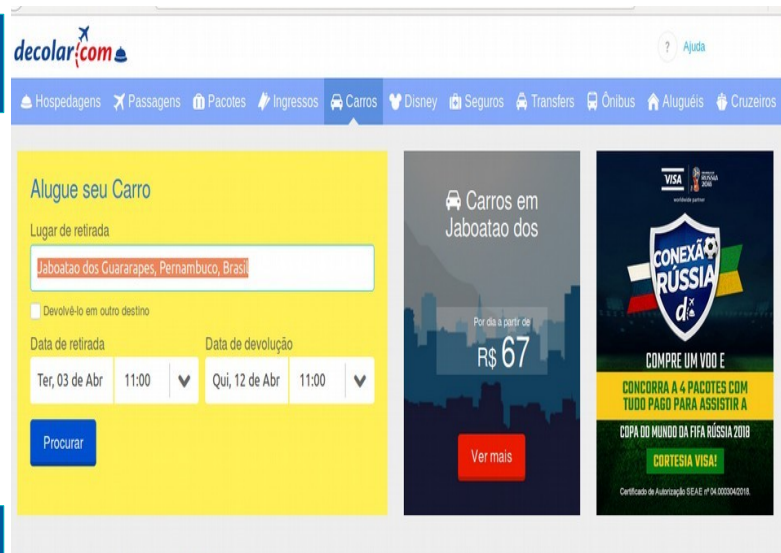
decolar.com

? Ajuda

Hospedagens Passagens Pacotes Ingressos Carros Disney Seguros Transfers Ônibus Aluguéis Cruzeiros

Alugue seu Carro

Lugar de retirada

Jaboatao dos Guararapes, Pernambuco, Brasil

Devolvê-lo em outro destino

Data de retirada

Ter, 03 de Abr 11:00

Data de devolução

Qui, 12 de Abr 11:00

Procurar

Carros em Jaboatao dos

Por dia a partir de

R$ 67

Ver mais

VISA

FIFA WORLD CUP RUSSIA 2018

worldwide partner

CONEXÃO RÚSSIA

COMPRE UM VOO E

CONCORRA A 4 PACOTES COM TUDO PAGO PARA ASSISTIR A

COPA DO MUNDO DA FIFA RÚSSIA 2018

CORTESIA VISA!

Certificado de Autorização SEAE nº 04.000304/2018.